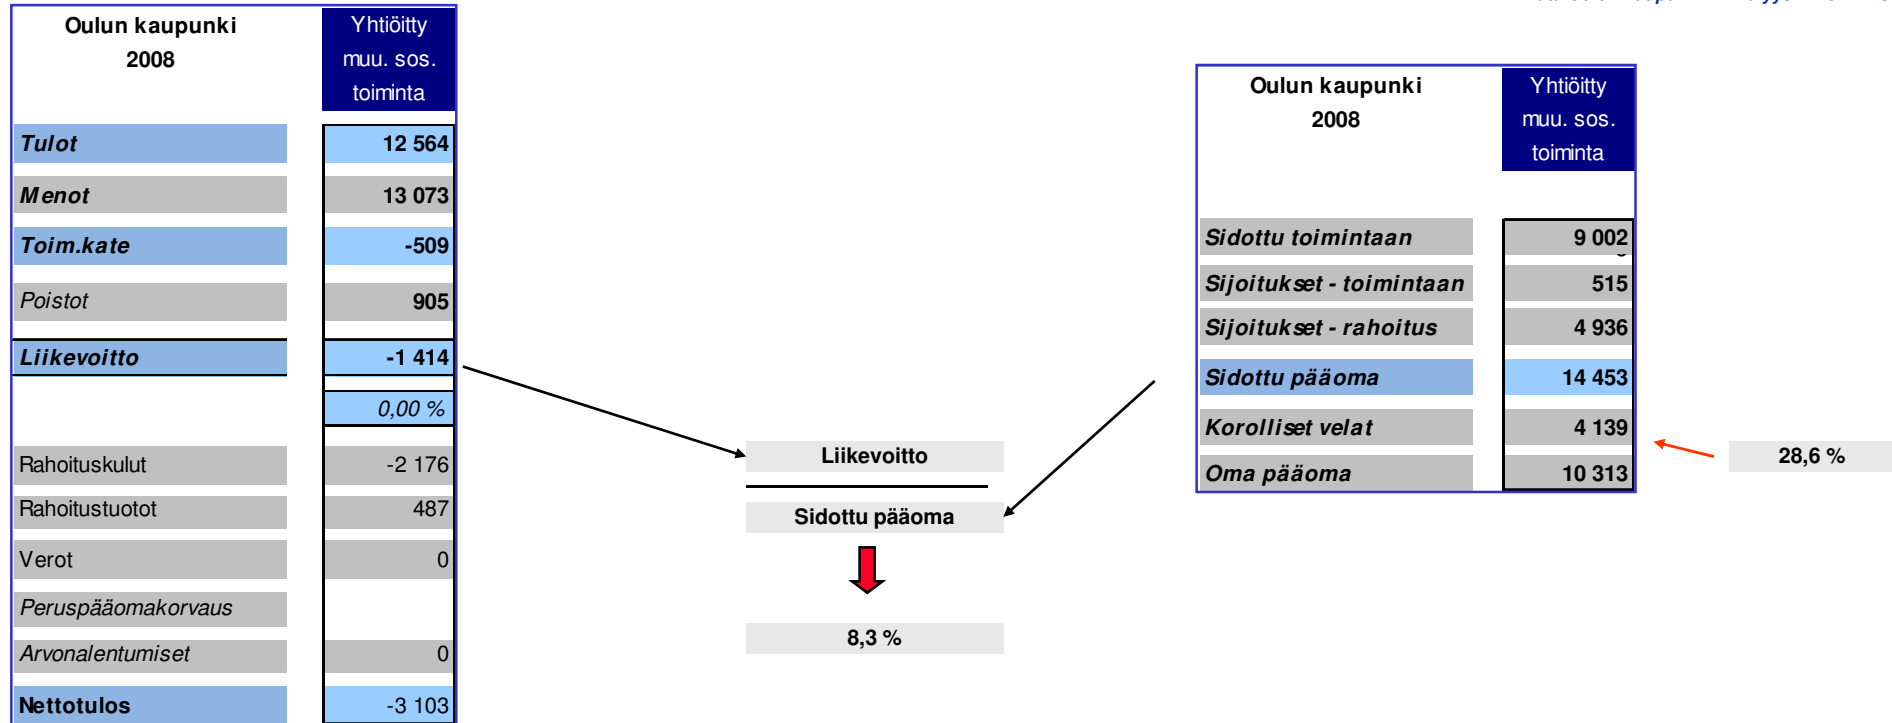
| Oulun kaupunki 2008 | Yhtiöitty muu. sos. toiminta |
|---|---|
| Tulot | 12 564 |
| Menot | 13 073 |
| Toim.kate | -509 |
| Poistot | 905 |
| Liikevoitto | -1 414 |
| | 0,00 % |
| Rahoituskulut | -2 176 |
| Rahoitustuotot | 487 |
| Verot | 0 |
| Peruspääomakorvaus | |
| Arvonalentumiset | 0 |
| Nettotulos | -3 103 |

Liikevoitto

Sidottu pääoma

8,3 %

| Oulun kaupunki 2008 | Yhtiöitty muu. sos. toiminta |
|---|---|
| Sidottu toimintaan | 9 002 |
| Sijoitukset - toimintaan | 515 |
| Sijoitukset - rahoitus | 4 936 |
| Sidottu pääoma | 14 453 |
| Korolliset velat | 4 139 |
| Oma pääoma | 10 313 |

28,6 %